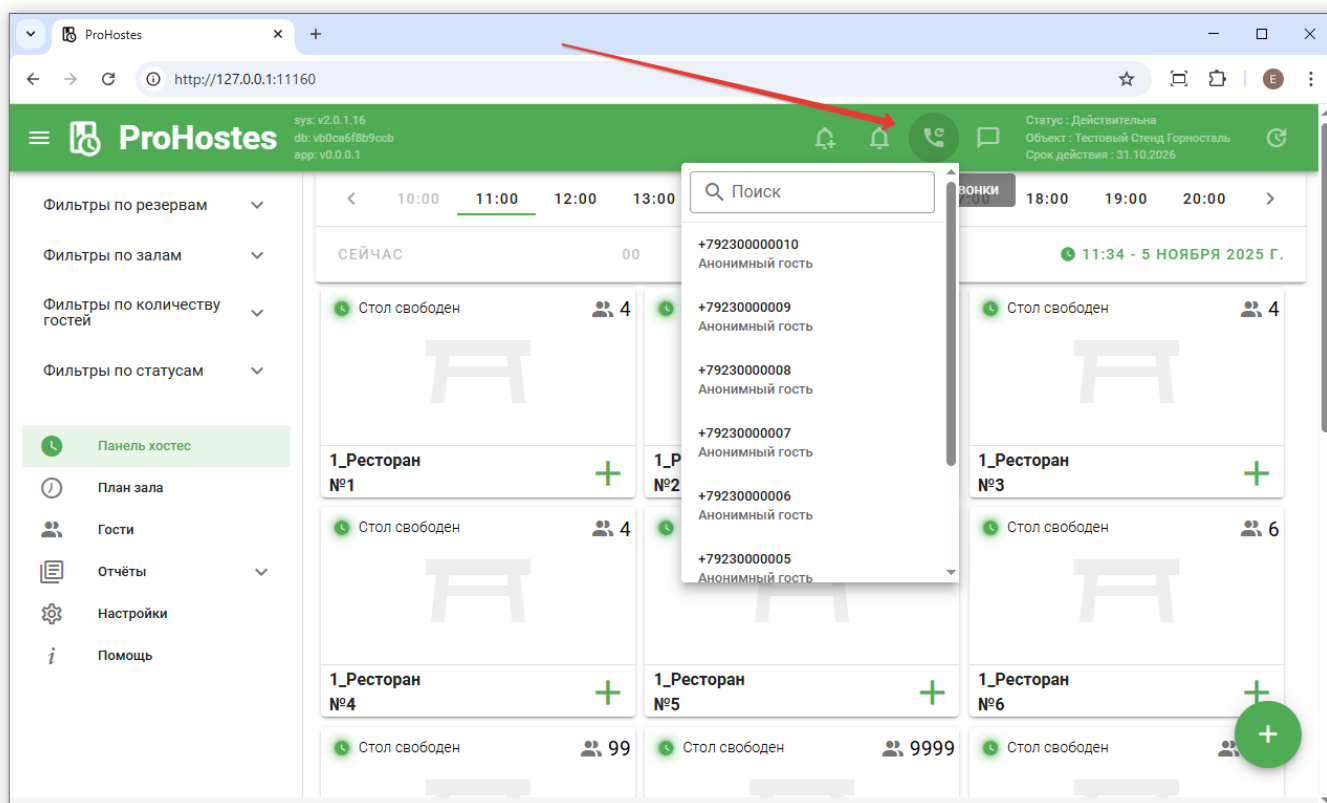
ProHostes

http://127.0.0.1:11160

E

ProHostes

sys: v2.0.1.16
db: vb0ca6f8b9ccb
app: v0.0.0.1

Статус : Действительна
Объект : Тестовый Стенд Горносталь
Срок действия : 31.10.2026

Фильтры по резервам

Фильтры по залам

Фильтры по количеству гостей

Фильтры по статусам

Панель хостес

План зала

Гости

Отчёты

Настройки

Помощь

10:00 11:00 12:00 13:00 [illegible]00 18:00 19:00 20:00

вонки

СЕЙЧАС 00

11:34 - 5 НОЯБРЯ 2025 Г.

Поиск

+79230000010
Анонимный гость

+79230000009
Анонимный гость

+79230000008
Анонимный гость

+79230000007
Анонимный гость

+79230000006
Анонимный гость

+79230000005
Анонимный гость

Стол свободен 4
1_Ресторан
№1

1_Р
№2

Стол свободен 4
1_Ресторан
№3

Стол свободен 4
1_Ресторан
№4

1_Ресторан
№5

Стол свободен 6
1_Ресторан
№6

Стол свободен 99

Стол свободен 9999

Стол свободен